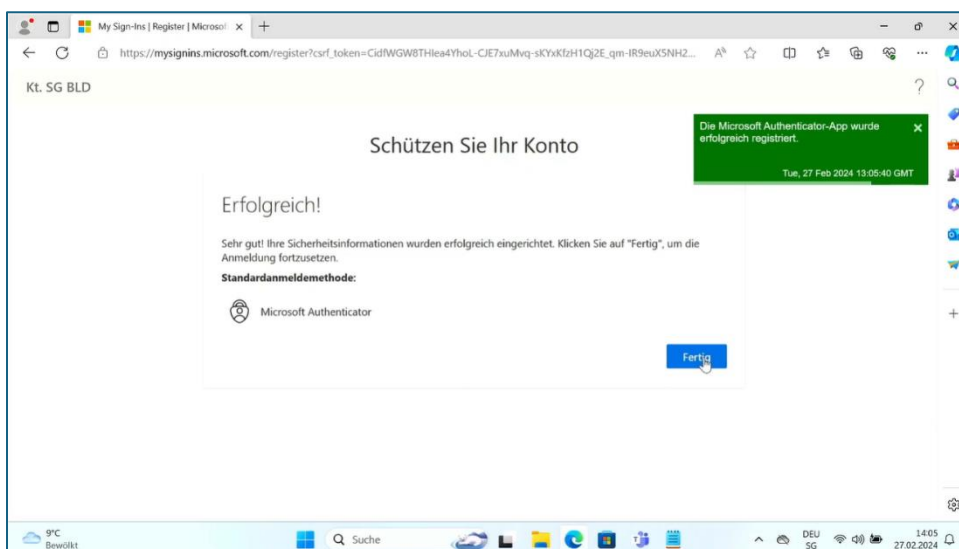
My Sign-Ins | Register | Microsof ×

https://mysignins.microsoft.com/register?csrf_token=CidfWGW8THlea4YhoL-CJE7xuMvq-sKYxKfzH1Qj2E_qm-IR9euX5NH2...

Kt. SG BLD

?

Die Microsoft Authenticator-App wurde erfolgreich registriert.

×

Tue, 27 Feb 2024 13:05:40 GMT

Schützen Sie Ihr Konto

Erfolgreich!

Sehr gut! Ihre Sicherheitsinformationen wurden erfolgreich eingerichtet. Klicken Sie auf "Fertig", um die Anmeldung fortzusetzen.

Standardanmeldemethode:

Microsoft Authenticator

Fertig

9°C
Bewölkt

Suche

DEU
SG

14:05
27.02.2024